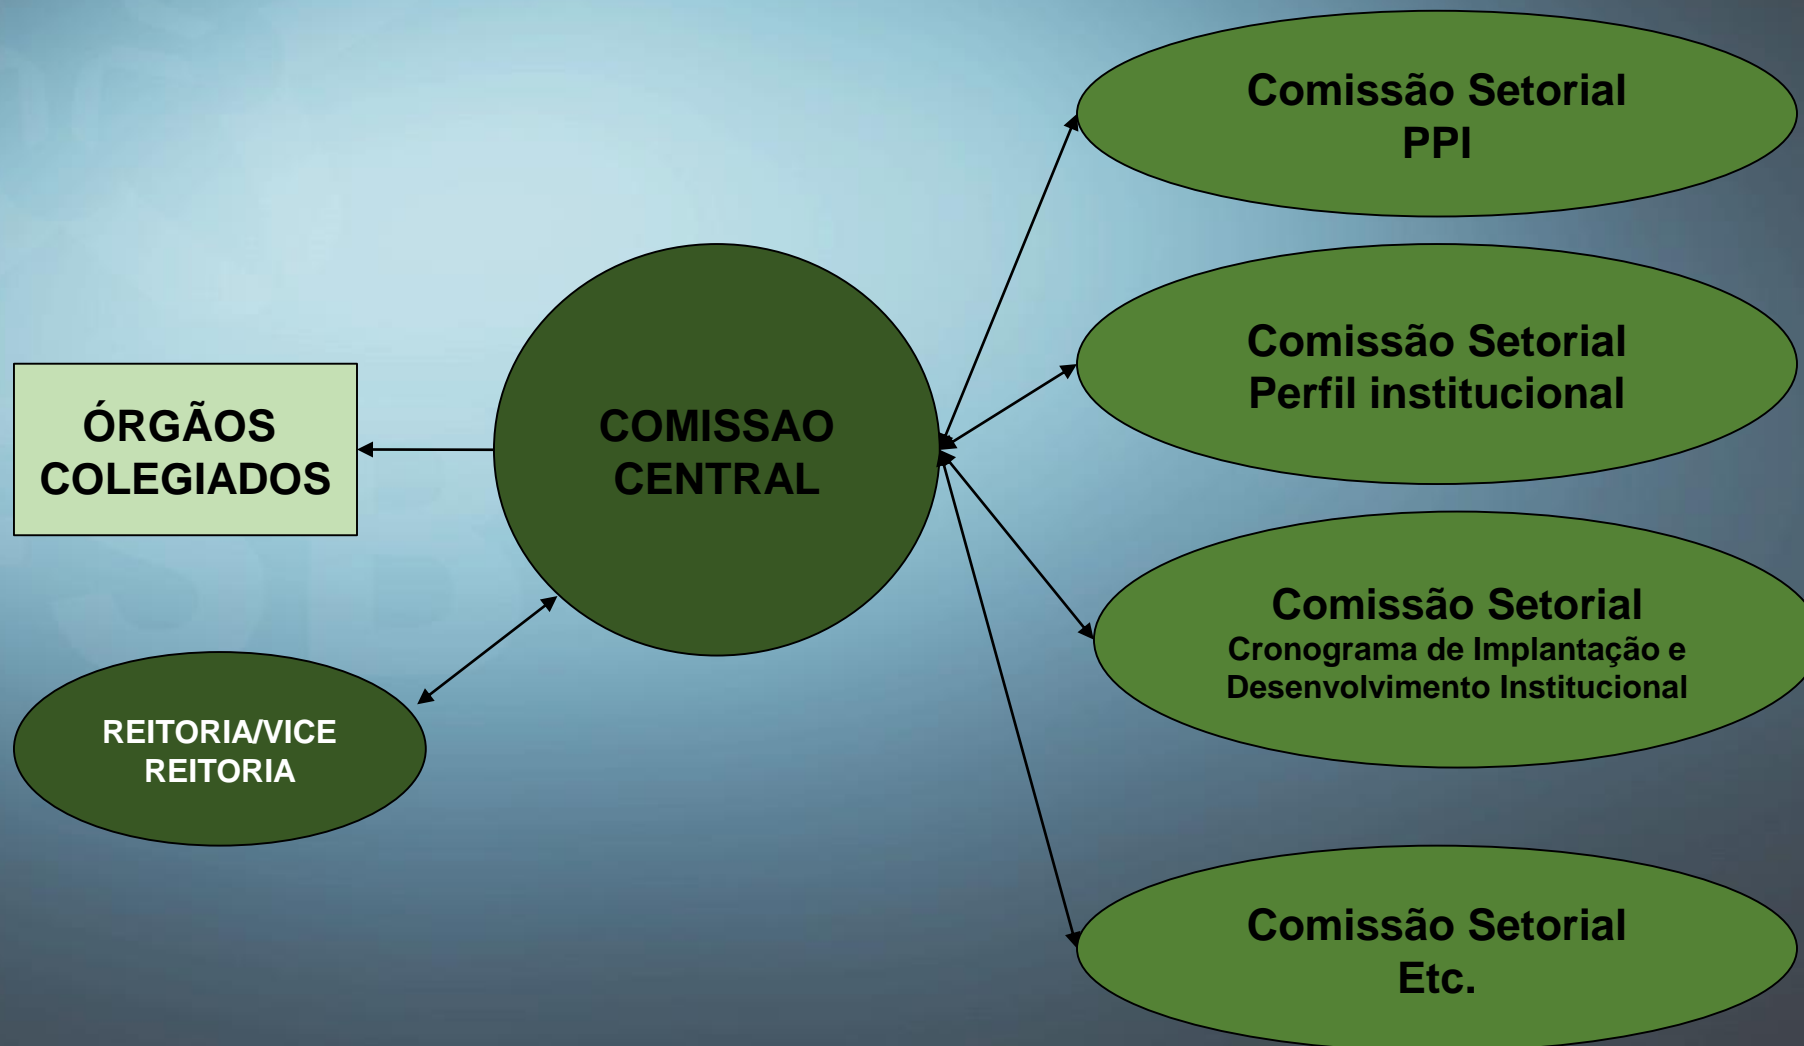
Comissão Setorial
PPI

ÓRGÃOS
COLEGIADOS

COMISSAO
CENTRAL

Comissão Setorial
Perfil institucional

Comissão Setorial
Cronograma de Implantação e Desenvolvimento Institucional

REITORIA/VICE
REITORIA

Comissão Setorial
Etc.